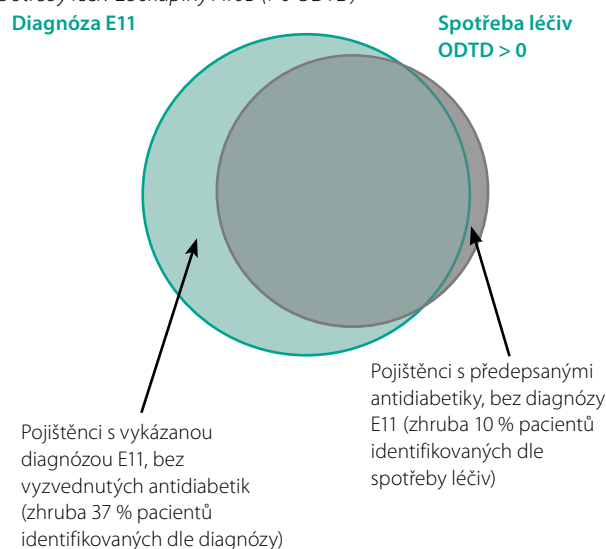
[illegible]

Diagnóza E11

Spotřeba léčiv ODTD > 0

Pojištěnci s předepsanými antidiabetiky, bez diagnózy E11 (zhruba 10 % pacientů identifikovaných dle spotřeby léčiv)

Pojištěnci s vykázanou diagnózou E11, bez vyzvednutých antidiabetik (zhruba 37 % pacientů identifikovaných dle diagnózy)